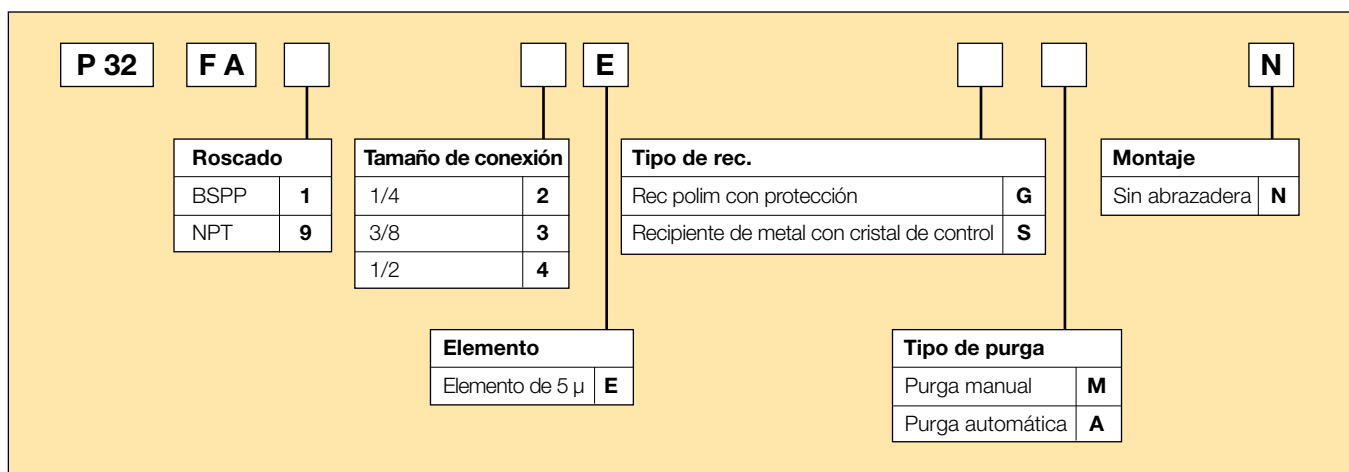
P 32 F A [ ] [ ] E [ ] [ ] N

| Roscado | |
|---|---|
| BSPP | 1 |
| NPT | 9 |

| Tamaño de conexión | |
|---|---|
| 1/4 | 2 |
| 3/8 | 3 |
| 1/2 | 4 |

| Elemento | |
|---|---|
| Elemento de 5 μ | E |

| Tipo de rec. | |
|---|---|
| Rec polim con protección | G |
| Recipiente de metal con cristal de control | S |

| Tipo de purga | |
|---|---|
| Purga manual | M |
| Purga automática | A |

| Montaje | |
|---|---|
| Sin abrazadera | N |